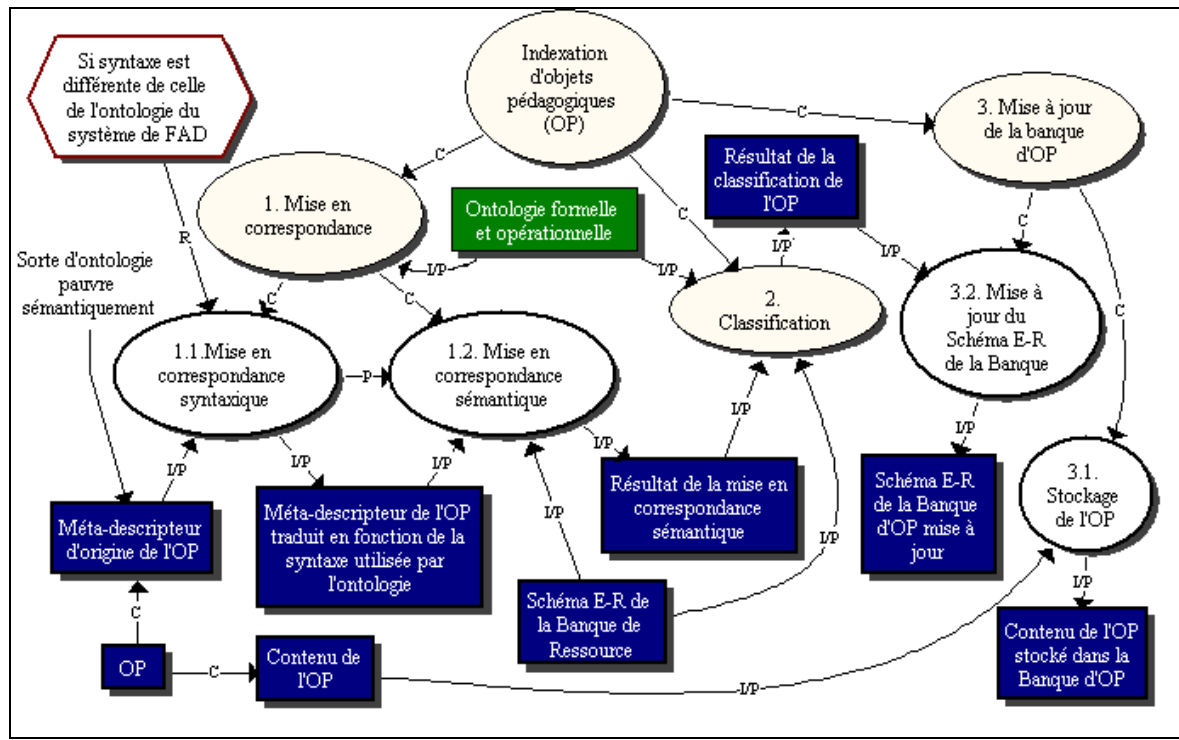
Si syntaxe est différente de celle de l'ontologie du système de FAD

Indexation d'objets pédagogiques (OP)

C

3. Mise à jour de la banque d'OP

C

Résultat de la classification de l'OP

1. Mise en correspondance

Ontologie formelle et opérationnelle

C

R

I/P

I/P

I/P

C

Sorte d'ontologie pauvre sémantiquement

I/P

2. Classification

3.2. Mise à jour du Schéma E-R de la Banque

C

C

C

1.1.Mise en correspondance syntaxique

P

1.2. Mise en correspondance sémantique

I/P

I/P

I/P

I/P

I/P

I/P

Résultat de la mise en correspondance sémantique

Schéma E-R de la Banque d'OP mise à jour

3.1. Stockage de l'OP

Méta-descripteur d'origine de l'OP

Méta-descripteur de l'OP traduit en fonction de la syntaxe utilisée par l'ontologie

I/P

I/P

I/P

Schéma E-R de la Banque de Ressource

C

Contenu de l'OP stocké dans la Banque d'OP

OP

C

Contenu de l'OP

I/P